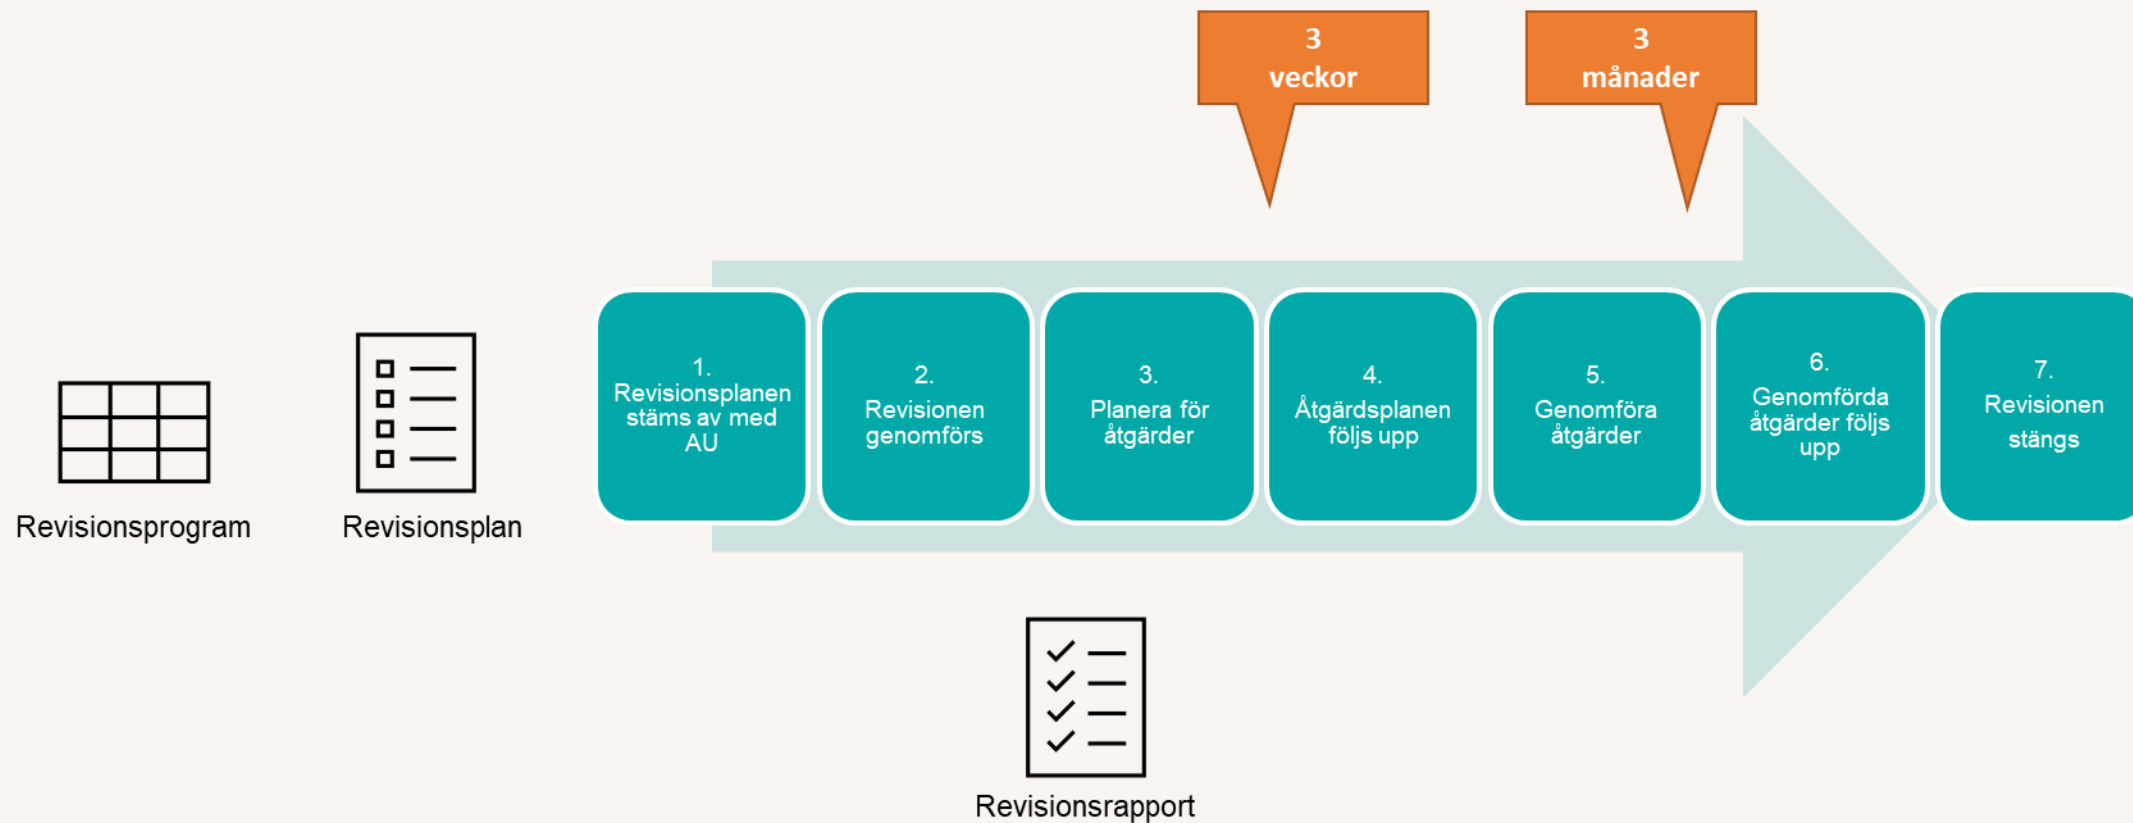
3 veckor

3 månader

Revisionsprogram

Revisionsplan

1. Revisionsplanen stäms av med AU

2. Revisionen genomförs

3. Planera för åtgärder

4. Åtgärdsplanen följs upp

5. Genomföra åtgärder

6. Genomförda åtgärder följs upp

7. Revisionen stängs

Revisionsrapport